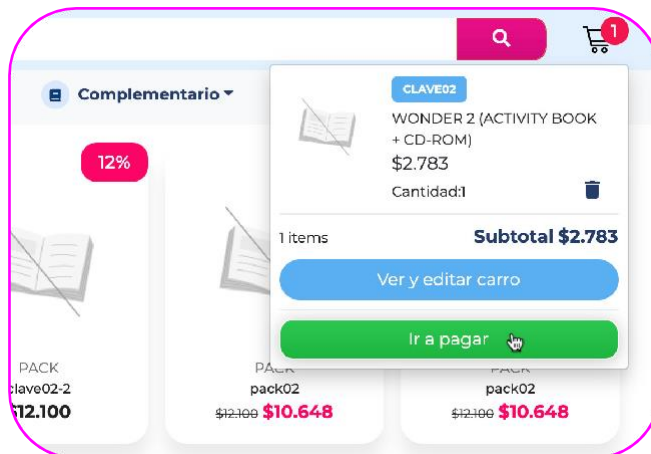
1

Complementario

CLAVE02

WONDER 2 (ACTIVITY BOOK + CD-ROM)

$2.783

Cantidad:1

1 items

Subtotal $2.783

Ver y editar carro

Ir a pagar

12%

PACK

clave02-2

$12.100

PACK

pack02

~~$12.100~~ $10.648

PACK

pack02

~~$12.100~~ $10.648